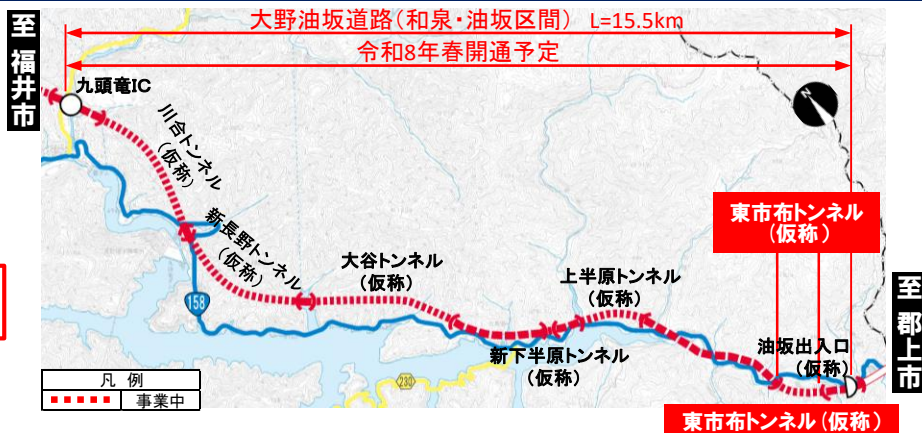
大野油坂道路（和泉・油坂区間） L=15.5km
令和8年春開通予定

至福井市

九頭竜IC

川合トンネル（仮称）

新長野トンネル（仮称）

158

大谷トンネル（仮称）

上半原トンネル（仮称）

新下半原トンネル（仮称）

東市布トンネル（仮称）

油坂出入口（仮称）

至郡上市

230

凡例
事業中

東市布トンネル（仮称）